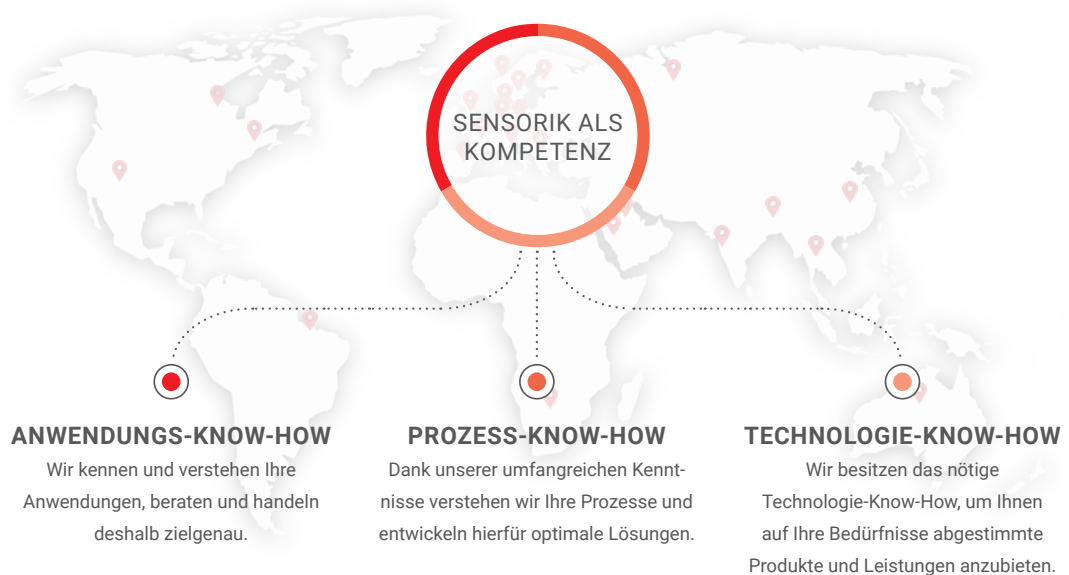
SENSORIK ALS KOMPETENZ

ANWENDUNGS-KNOW-HOW

Wir kennen und verstehen Ihre Anwendungen, beraten und handeln deshalb zielgenau.

PROZESS-KNOW-HOW

Dank unserer umfangreichen Kenntnisse verstehen wir Ihre Prozesse und entwickeln hierfür optimale Lösungen.

TECHNOLOGIE-KNOW-HOW

Wir besitzen das nötige Technologie-Know-How, um Ihnen auf Ihre Bedürfnisse abgestimmte Produkte und Leistungen anzubieten.